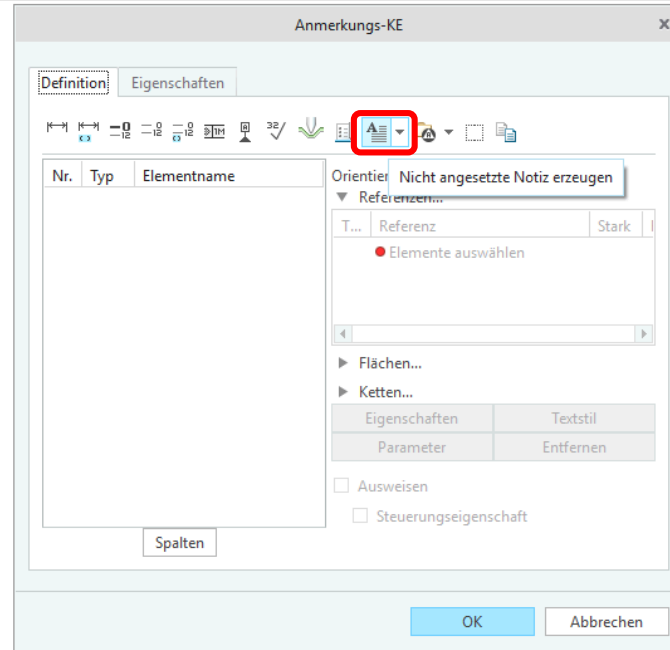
Anmerkungs-KE

Definition
Eigenschaften

Nicht angesetzte Notiz erzeugen

| Nr. | Typ | Elementname |
|---|---|---|

Spalten

Orientier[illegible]
Referenzen...

| T... | Referenz | Stark |
|---|---|---|
| | Elemente auswählen | |

Flächen...
Ketten...

Eigenschaften
Textstil
Parameter
Entfernen

Ausweisen
Steuerungseigenschaft

OK
Abbrechen